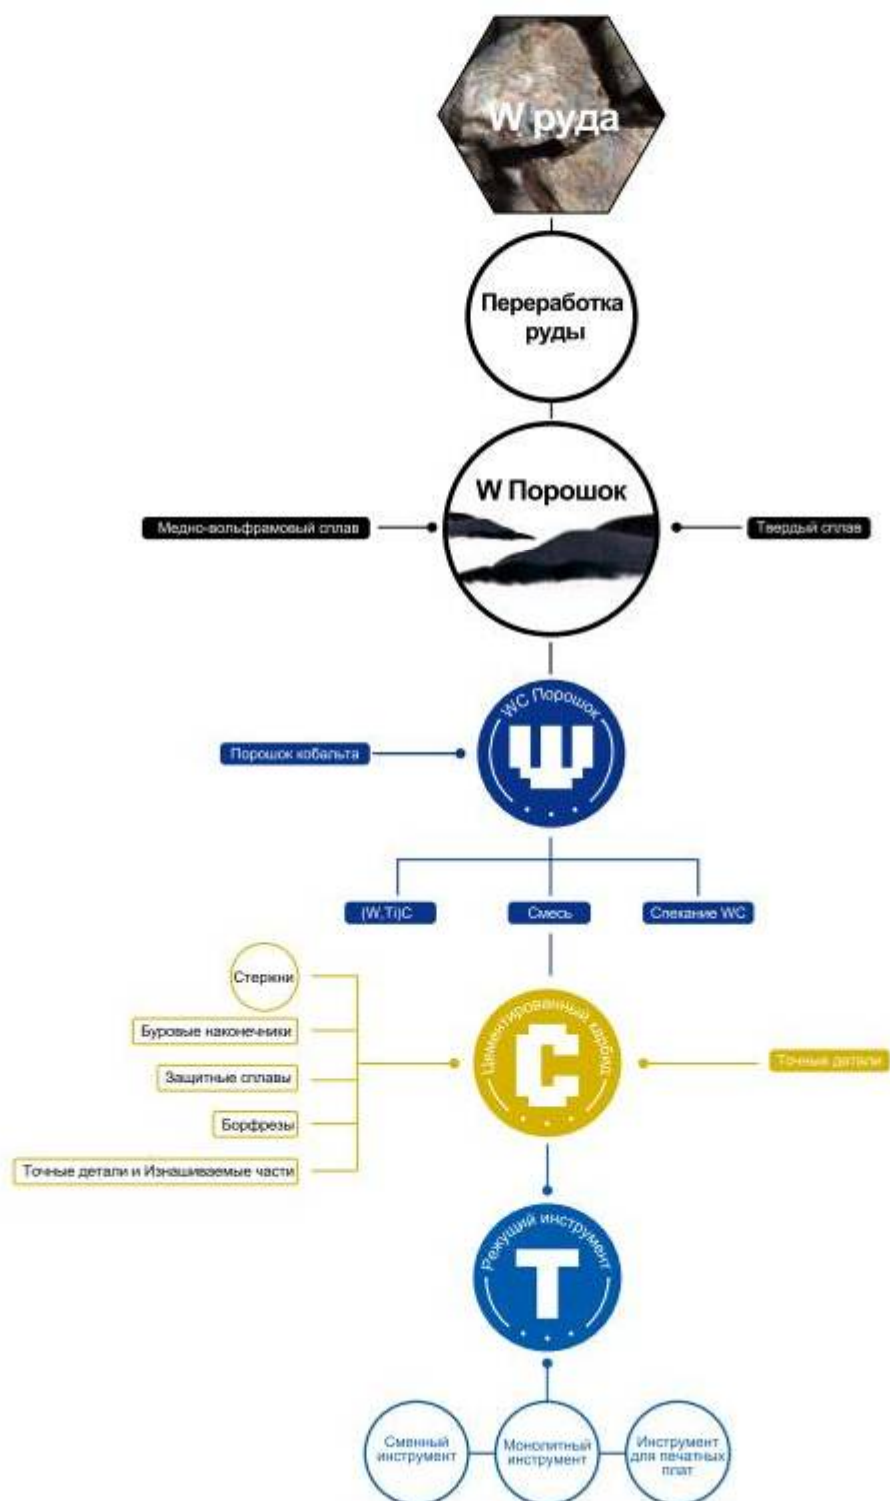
W руда

Переработка руды

W Порошок

Медно-вольфрамовый сплав

Твердый сплав

WC Порошок

Ш

Порошок кобальта

(W,Ti)C

Смесь

Спекание WC

Стержни

Буровые наконечники

Защитные сплавы

Борфрезы

Точные детали и Изнашиваемые части

Цементированный карбид

C

Точные детали

Режущий инструмент

T

Сменный инструмент

Монолитный инструмент

Инструмент для печатных плат